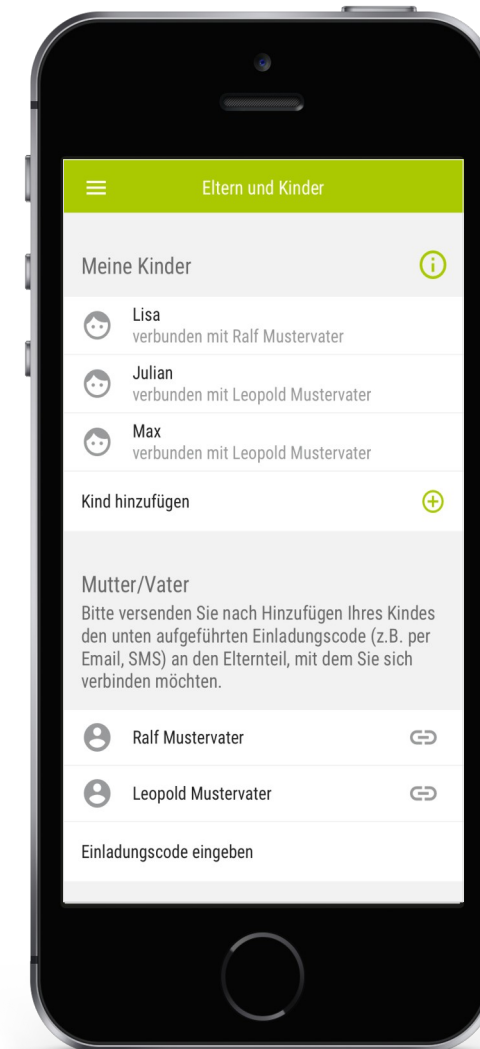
Eltern und Kinder

Meine Kinder

Lisa
verbunden mit Ralf Mustervater

Julian
verbunden mit Leopold Mustervater

Max
verbunden mit Leopold Mustervater

Kind hinzufügen

Mutter/Vater

Bitte versenden Sie nach Hinzufügen Ihres Kindes den unten aufgeführten Einladungscode (z.B. per Email, SMS) an den Elternteil, mit dem Sie sich verbinden möchten.

Ralf Mustervater

Leopold Mustervater

Einladungscode eingeben